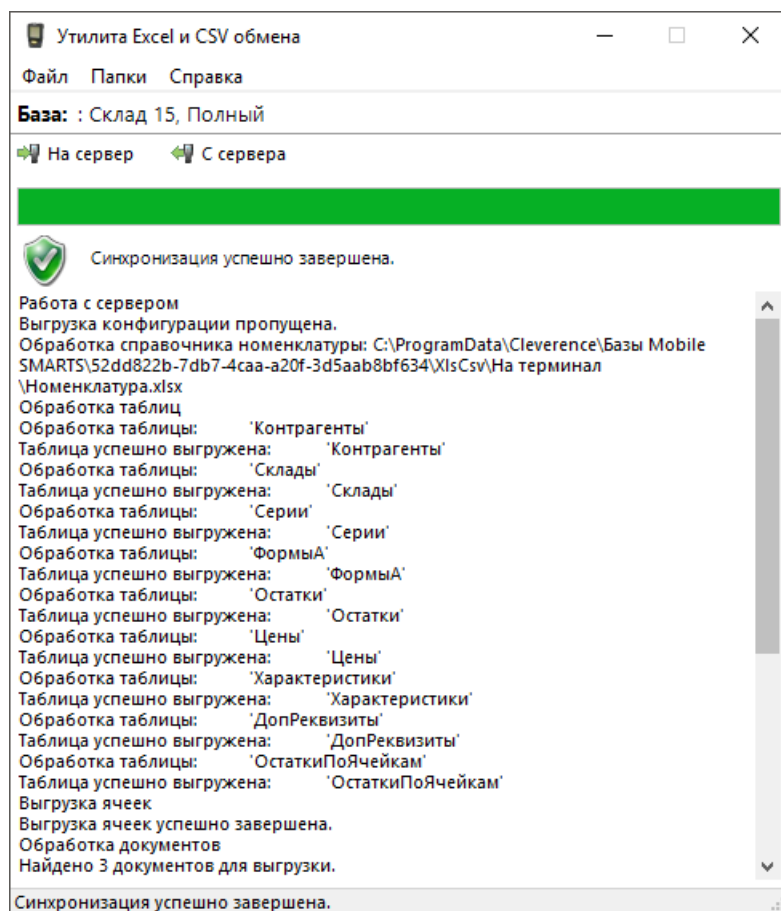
Утилита Excel и CSV обмена

Файл Папки Справка

База: : Склад 15, Полный

На сервер С сервера

Синхронизация успешно завершена.

Работа с сервером
Выгрузка конфигурации пропущена.
Обработка справочника номенклатуры: C:\ProgramData\Cleverence\Базы Mobile SMARTS\52dd822b-7db7-4caa-a20f-3d5aab8bf634\XlsCsv\На терминал \Номенклатура.xlsx
Обработка таблиц
Обработка таблицы: 'Контрагенты'
Таблица успешно выгружена: 'Контрагенты'
Обработка таблицы: 'Склады'
Таблица успешно выгружена: 'Склады'
Обработка таблицы: 'Серии'
Таблица успешно выгружена: 'Серии'
Обработка таблицы: 'ФормыА'
Таблица успешно выгружена: 'ФормыА'
Обработка таблицы: 'Остатки'
Таблица успешно выгружена: 'Остатки'
Обработка таблицы: 'Цены'
Таблица успешно выгружена: 'Цены'
Обработка таблицы: 'Характеристики'
Таблица успешно выгружена: 'Характеристики'
Обработка таблицы: 'ДопРеквизиты'
Таблица успешно выгружена: 'ДопРеквизиты'
Обработка таблицы: 'ОстаткиПоЯчейкам'
Таблица успешно выгружена: 'ОстаткиПоЯчейкам'
Выгрузка ячеек
Выгрузка ячеек успешно завершена.
Обработка документов
Найдено 3 документов для выгрузки.

Синхронизация успешно завершена.